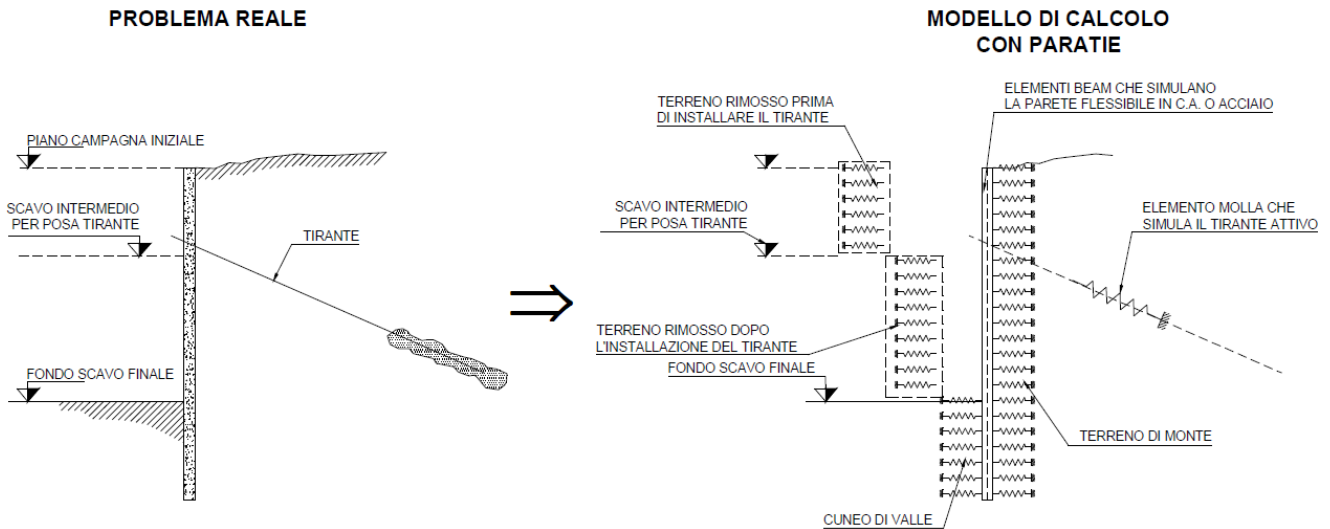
PROBLEMA REALE

PIANO CAMPAGNA INIZIALE

SCAVO INTERMEDIO PER POSA TIRANTE

TIRANTE

FONDO SCAVO FINALE

$\Rightarrow$

MODELLO DI CALCOLO CON PARATIE

TERRENO RIMOSSO PRIMA DI INSTALLARE IL TIRANTE

ELEMENTI BEAM CHE SIMULANO LA PARETE FLESSIBILE IN C.A. O ACCIAIO

SCAVO INTERMEDIO PER POSA TIRANTE

ELEMENTO MOLLA CHE SIMULA IL TIRANTE ATTIVO

TERRENO RIMOSSO DOPO L'INSTALLAZIONE DEL TIRANTE

FONDO SCAVO FINALE

TERRENO DI MONTE

CUNEO DI VALLE